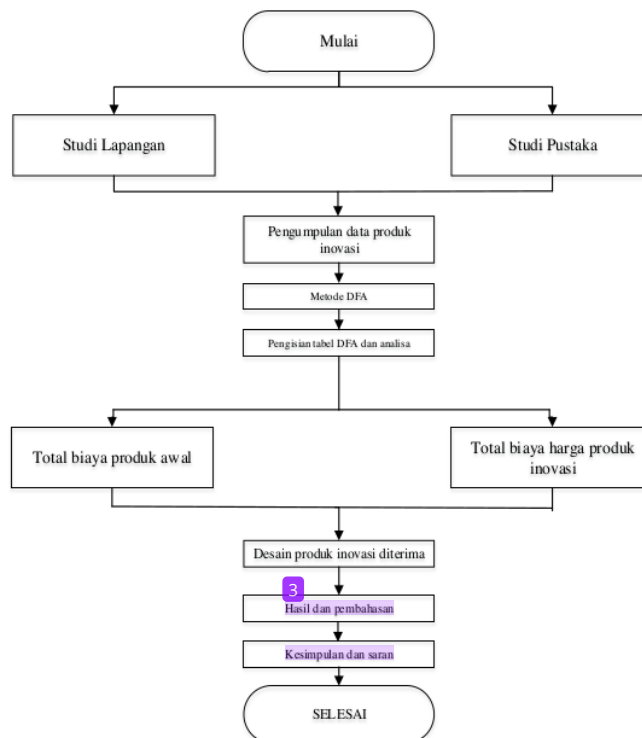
Mulai

Studi Lapangan

Studi Pustaka

Pengumpulan data produk inovasi

Metode DFA

Pengisian tabel DFA dan analisa

Total biaya produk awal

Total biaya harga produk inovasi

Desain produk inovasi diterima

3

Hasil dan pembahasan

Kesimpulan dan saran

SELESAI